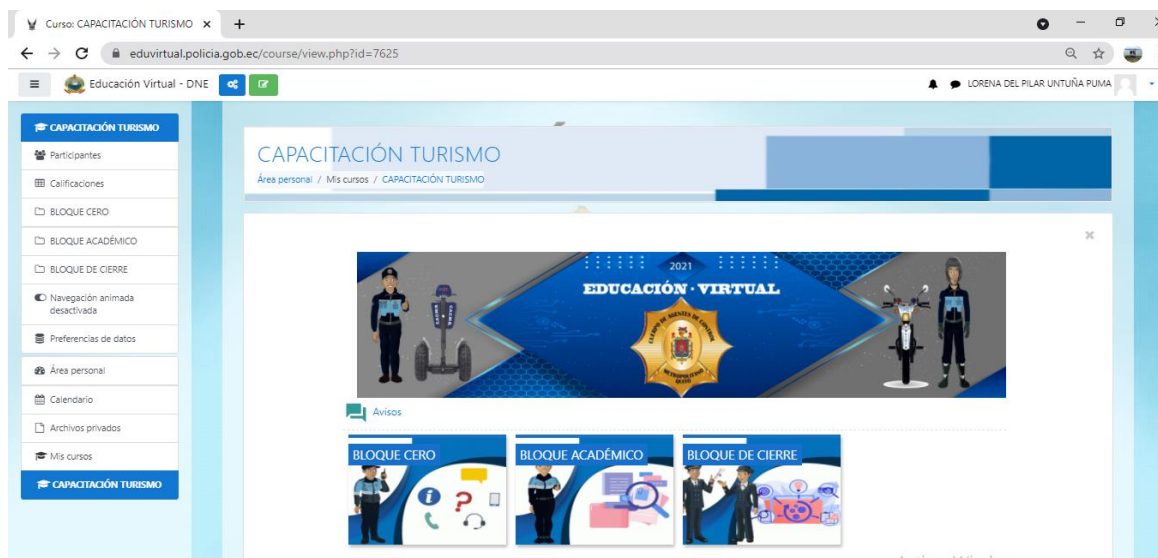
Curso: CAPACITACIÓN TURISMO ×
+
eduvirtual.policia.gob.ec/course/view.php?id=7625
Educación Virtual - DNE
LORENA DEL PILAR UNTUÑA PUMA

CAPACITACIÓN TURISMO
Participantes
Calificaciones
BLOQUE CERO
BLOQUE ACADÉMICO
BLOQUE DE CIERRE
Navegación animada desactivada
Preferencias de datos
Área personal
Calendario
Archivos privados
Mis cursos
CAPACITACIÓN TURISMO

CAPACITACIÓN TURISMO
Área personal / Mis cursos / CAPACITACIÓN TURISMO

2021
EDUCACIÓN · VIRTUAL
CUERPO DE AGENTES DE CONTROL METROPOLITANO QUITO

Avisos

BLOQUE CERO
BLOQUE ACADÉMICO
BLOQUE DE CIERRE